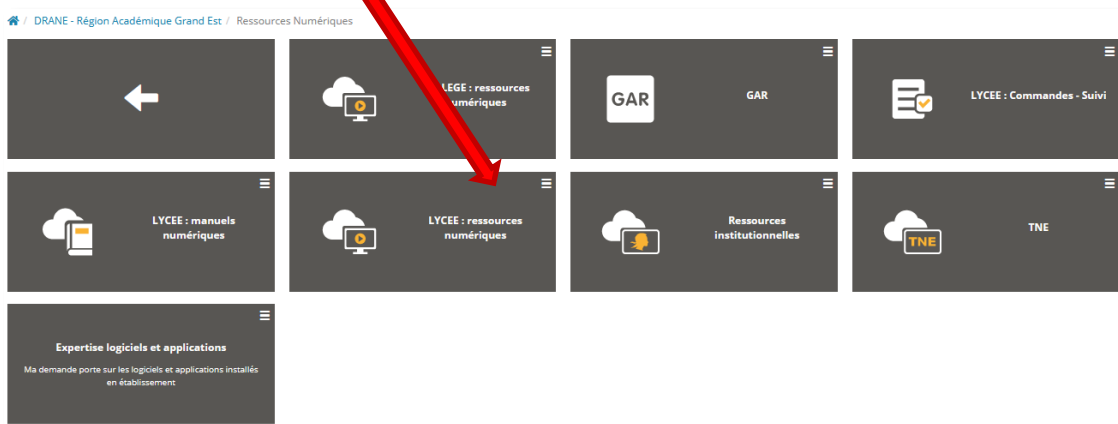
DRANE - Région Académique Grand Est / Ressources Numériques

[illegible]LEGE : ressources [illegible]umériques

GAR

GAR

LYCEE : Commandes - Suivi

LYCEE : manuels numériques

LYCEE : ressources numériques

Ressources institutionnelles

TNE

TNE

Expertise logiciels et applications

Ma demande porte sur les logiciels et applications installés en établissement